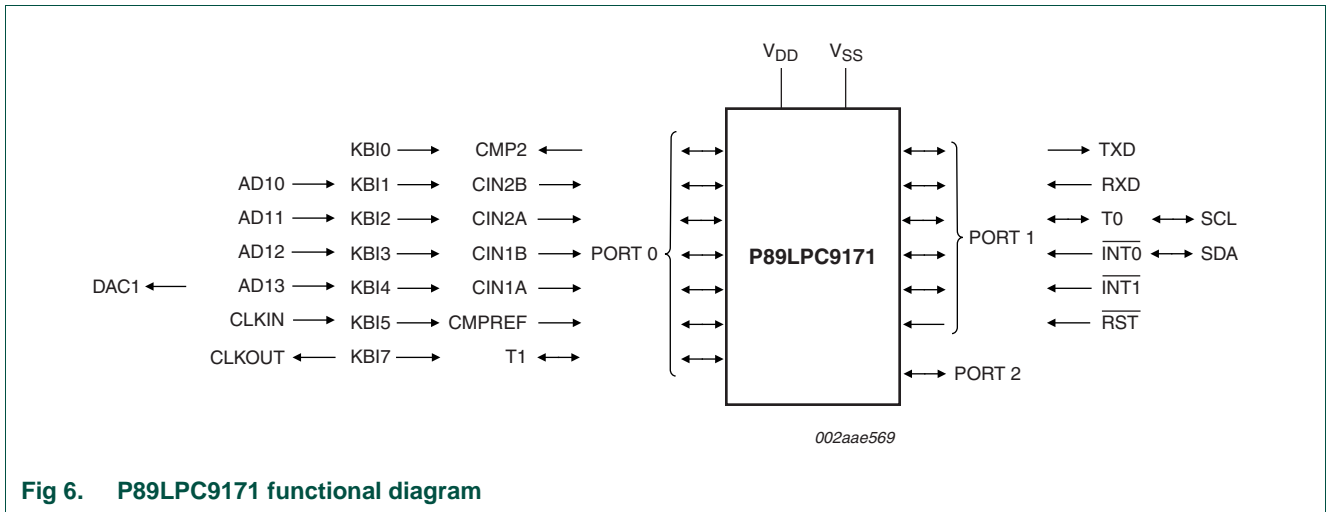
$V_{DD}$ $V_{SS}$

KBI0 CMP2

AD10 KBI1 CIN2B

AD11 KBI2 CIN2A

AD12 KBI3 CIN1B PORT 0

DAC1 AD13 KBI4 CIN1A

CLKIN KBI5 CMPREF

CLKOUT KBI7 T1

P89LPC9171

PORT 1

TXD

RXD

T0 SCL

$\overline{INT0}$ SDA

$\overline{INT1}$

$\overline{RST}$

PORT 2

002aae569

Fig 6. P89LPC9171 functional diagram